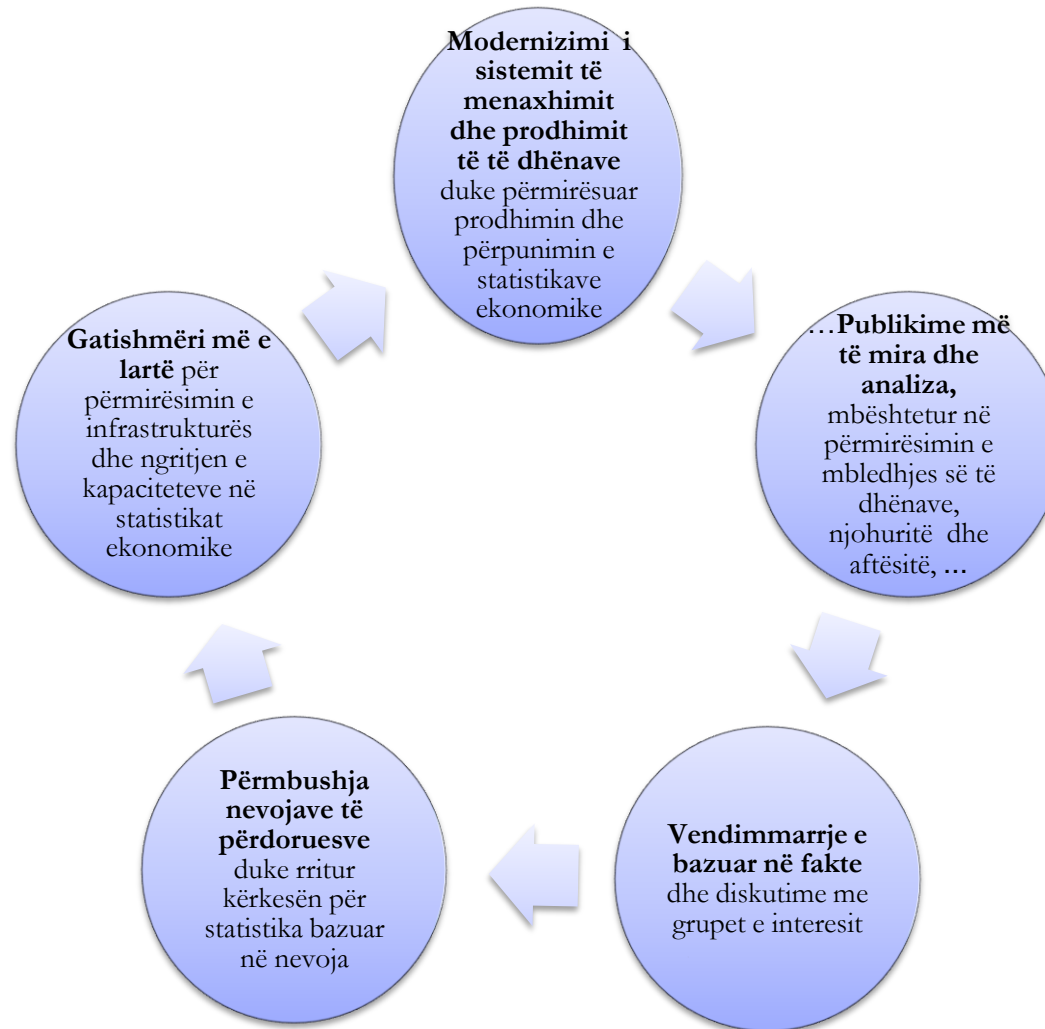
**Modernizimi i sistemit të menaxhimit dhe prodhimit të të dhënave** duke përmirësuar prodhimin dhe përpunimin e statistikave ekonomike

…**Publikime më të mira dhe analiza,** mbështetur në përmirësimin e mbledhjes së të dhënave, njohuritë dhe aftësitë, **…**

**Vendimmarrje e bazuar në fakte** dhe diskutime me grupet e interesit

**Përmbushja nevojave të përdoruesve** duke rritur kërkesën për statistika bazuar në nevoja

**Gatishmëri më e lartë** për përmirësimin e infrastrukturës dhe ngritjen e kapaciteteve në statistikat ekonomike